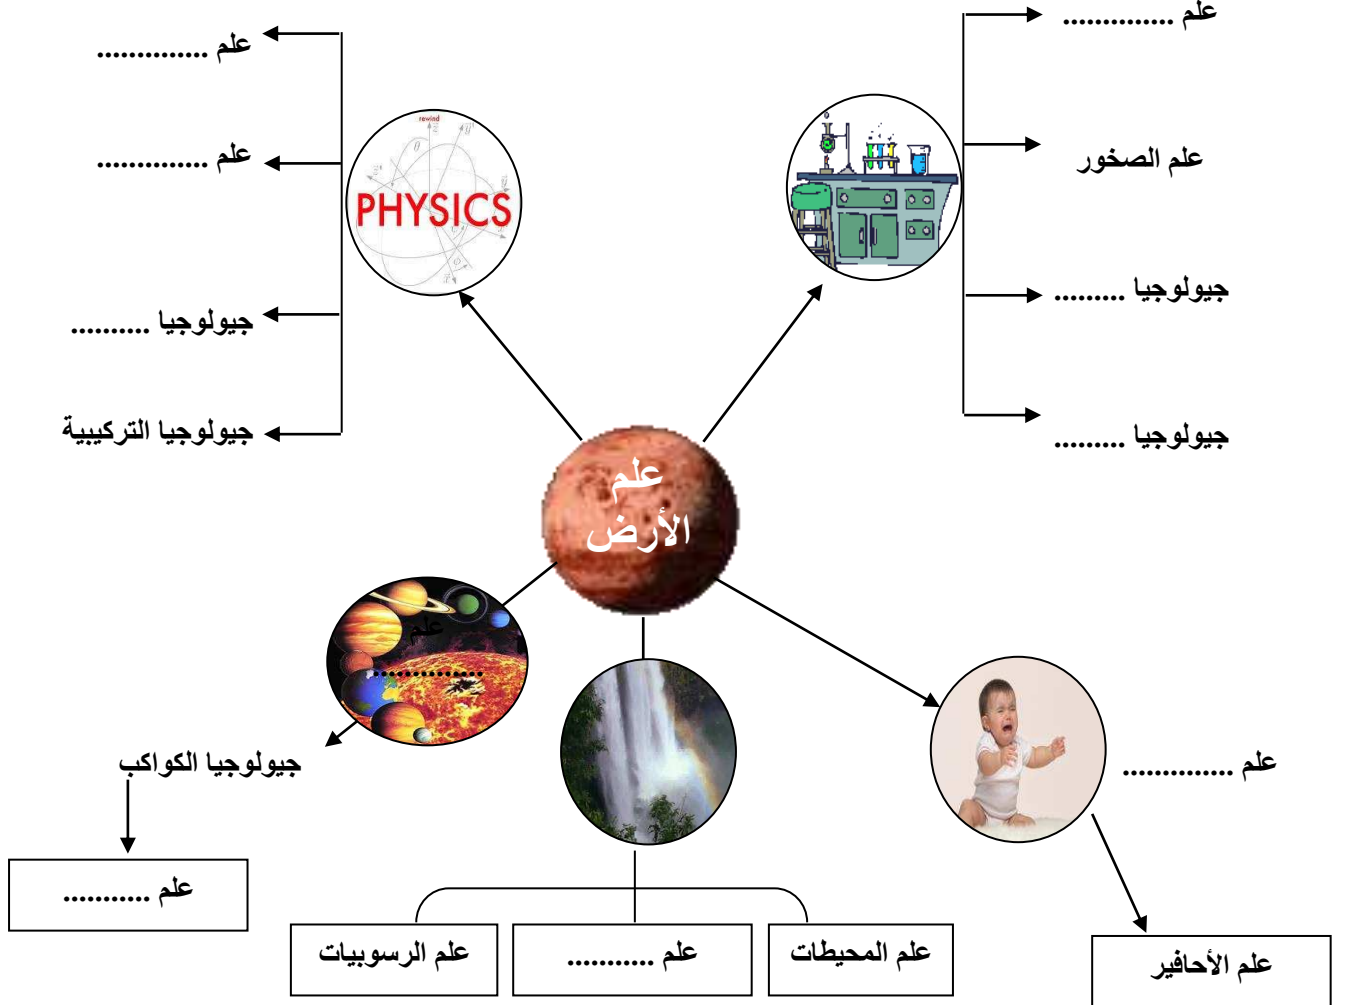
علم ..............

علم الصخور

جيولوجيا .........

جيولوجيا .........

علم ..............

علم ..............

PHYSICS

rewind

جيولوجيا ..........

جيولوجيا التركيبية

علم الأرض

علم ..............

جيولوجيا الكواكب

علم ...........

علم ..............

علم المحيطات

علم ...........

علم الرسوبيات

علم الأحافير